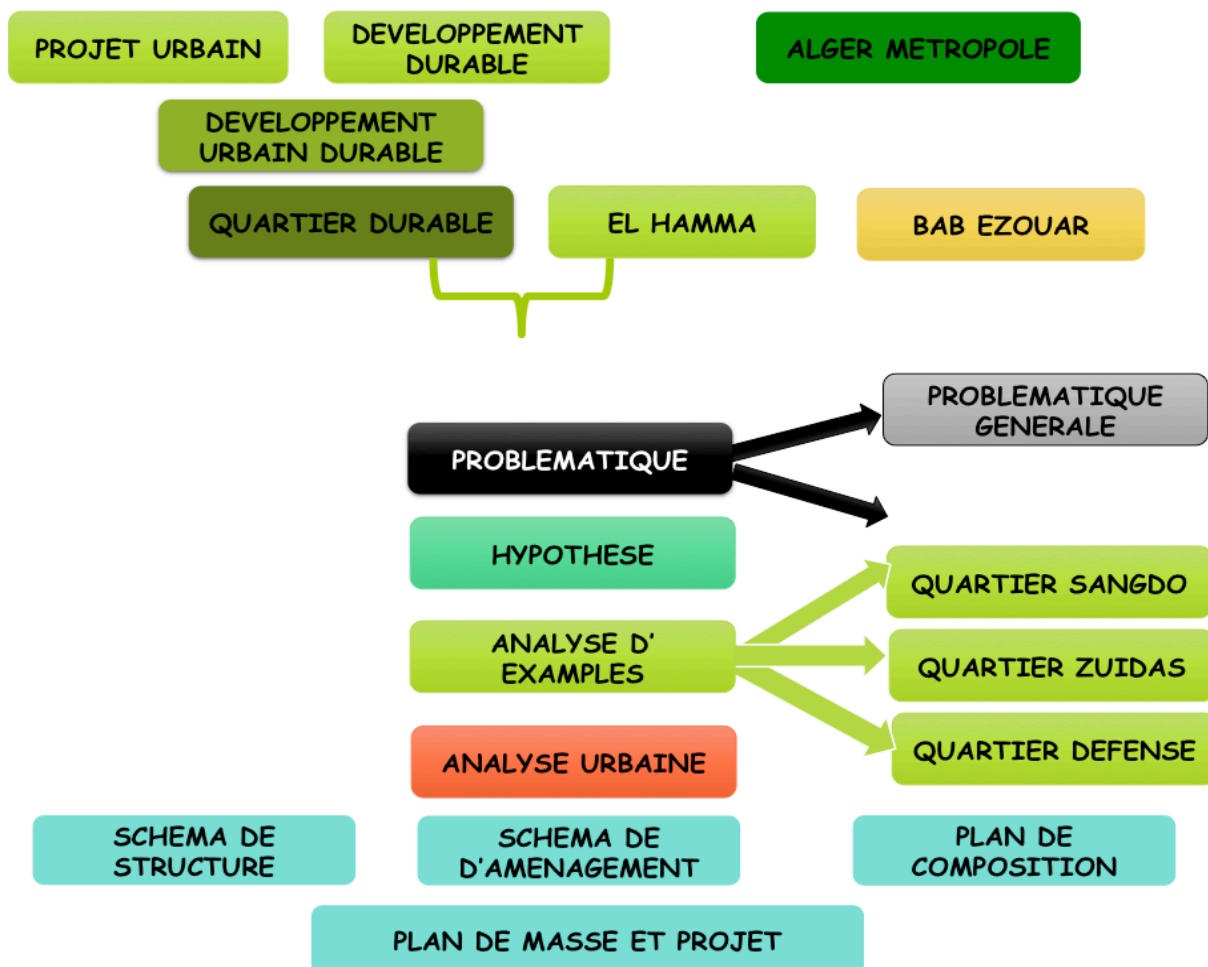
PROJET URBAIN

DEVELOPPEMENT DURABLE

ALGER METROPOLE

DEVELOPPEMENT URBAIN DURABLE

QUARTIER DURABLE

EL HAMMA

BAB EZOUAR

PROBLEMATIQUE GENERALE

PROBLEMATIQUE

HYPOTHESE

QUARTIER SANGDO

ANALYSE D' EXAMPLES

QUARTIER ZUIDAS

QUARTIER DEFENSE

ANALYSE URBAINE

SCHEMA DE STRUCTURE

SCHEMA DE D'AMENAGEMENT

PLAN DE COMPOSITION

PLAN DE MASSE ET PROJET